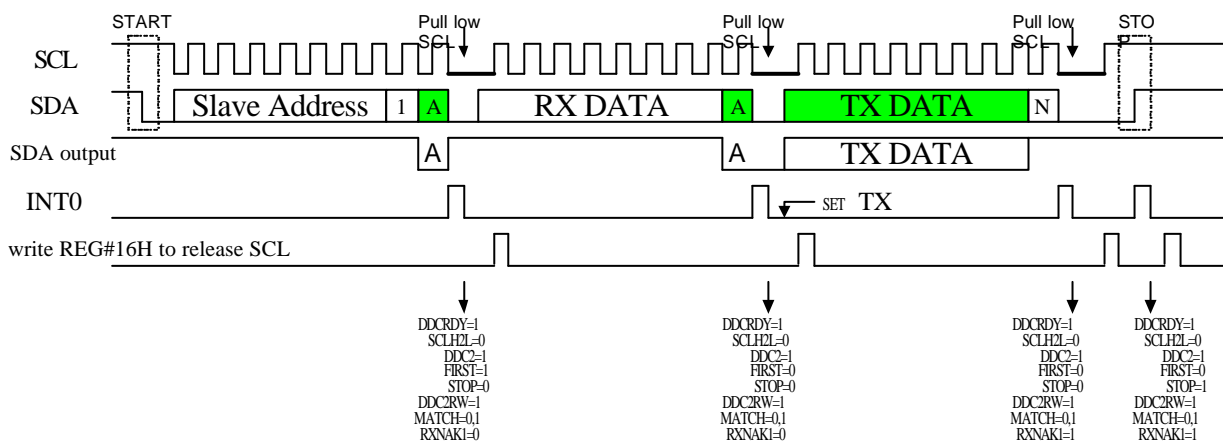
START
Pull low SCL
Pull low SCL
Pull low SCL
STOP

SCL
SDA
Slave Address
1
A
RX DATA
A
TX DATA
N

SDA output
A
A
TX DATA

INT0
SET TX

write REG#16H to release SCL

DDCRDY=1
SCLH2L=0
DDC2=1
FIRST=1
STOP=0
DDC2RW=1
MATCH=0,1
RXNAK1=0

DDCRDY=1
SCLH2L=0
DDC2=1
FIRST=0
STOP=0
DDC2RW=1
MATCH=0,1
RXNAK1=0

DDCRDY=1
SCLH2L=0
DDC2=1
FIRST=0
STOP=0
DDC2RW=1
MATCH=0,1
RXNAK1=1

DDCRDY=1
SCLH2L=1
DDC2=1
FIRST=0
STOP=1
DDC2RW=1
MATCH=0,1
RXNAK1=1